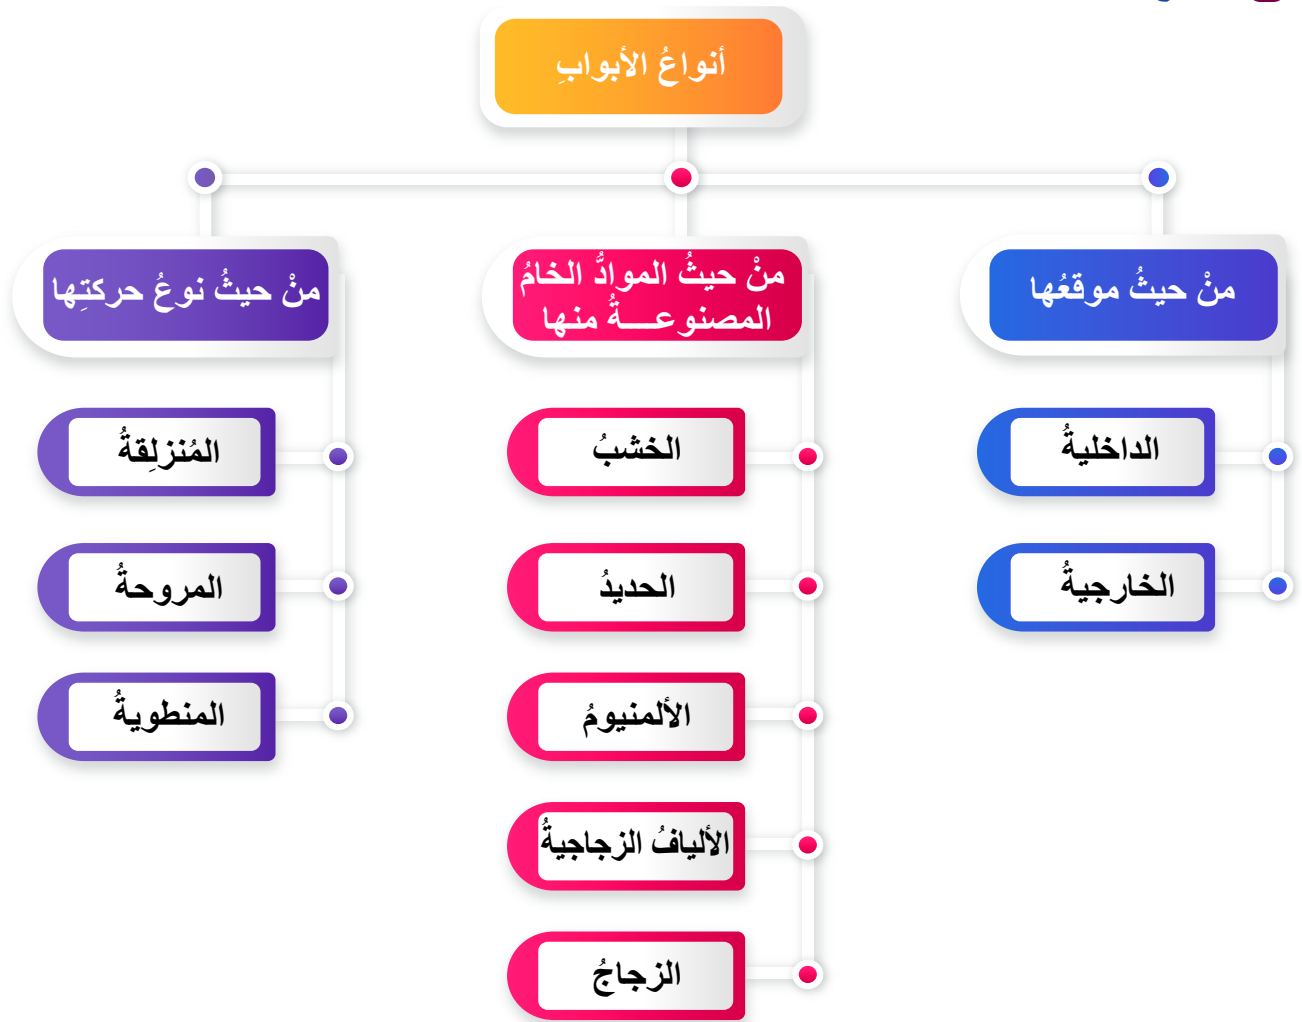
أنواعُ الأبوابِ

مِنْ حيثُ موقعُها

الداخليةُ

الخارجيةُ

مِنْ حيثُ الموادُّ الخامُ المصنوعــةُ منها

الخشبُ

الحديدُ

الألمنيومُ

الأليافُ الزجاجيةُ

الزجاجُ

مِنْ حيثُ نوعُ حركتِها

المُنزلِقةُ

المروحةُ

المنطويةُ